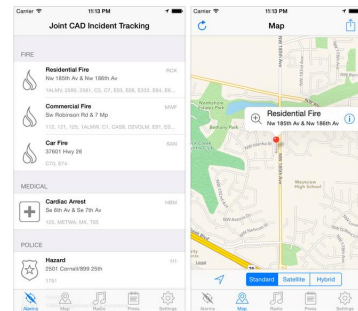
Carrier
11:13 PM
Joint CAD Incident Tracking

FIRE

Residential Fire
Nw 185th Av & Nw 186th Av
ROK
1ALMN, 2399, 2381, C5, C7, E65, E68, E353, E64, E6...

Commercial Fire
Sw Robinson Rd & Pt Mtp
MAF
112, 121, 125, 1ALMN, C1, C458, DEVOLM, E51, E5...

Car Fire
37601 Hwy 26
BAN
D70, E74

MEDICAL

Cardiac Arrest
Se 6th Av & Se 7th Av
HBM
125, METWA, M4, T65

POLICE

Hazard
2501 Cornell/899 25th
HI
1751

Alarms
Map
Radio
Press
Settings

Carrier
11:13 PM
Map

Residential Fire
Nw 185th Av & Nw 186th Av

Westview High School

Standard
Satellite
Hybrid

Alarms
Map
Radio
Press
Settings